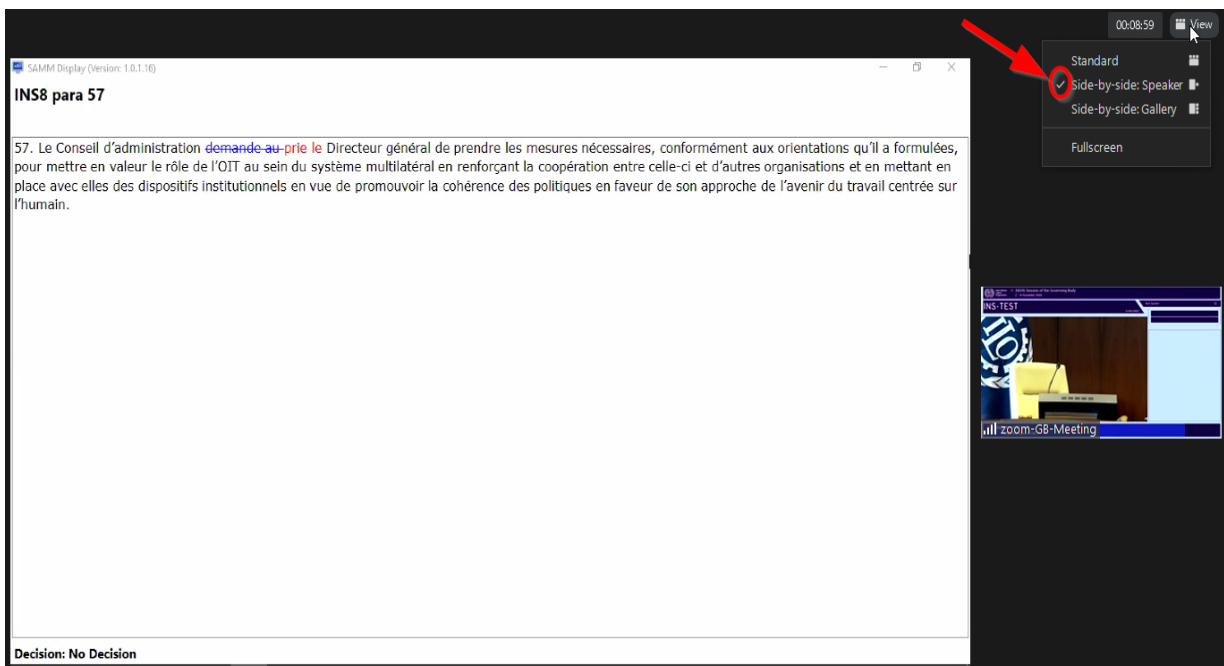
00:08:59 View

Standard
Side-by-side: Speaker
Side-by-side: Gallery
Fullscreen

SAMM Display (Version: 1.0.1.16)

INS8 para 57

57. Le Conseil d'administration ~~demande au~~ prie le Directeur général de prendre les mesures nécessaires, conformément aux orientations qu'il a formulées, pour mettre en valeur le rôle de l'OIT au sein du système multilatéral en renforçant la coopération entre celle-ci et d'autres organisations et en mettant en place avec elles des dispositifs institutionnels en vue de promouvoir la cohérence des politiques en faveur de son approche de l'avenir du travail centrée sur l'humain.

Decision: No Decision

INS-TEST

zoom-GB-Meeting